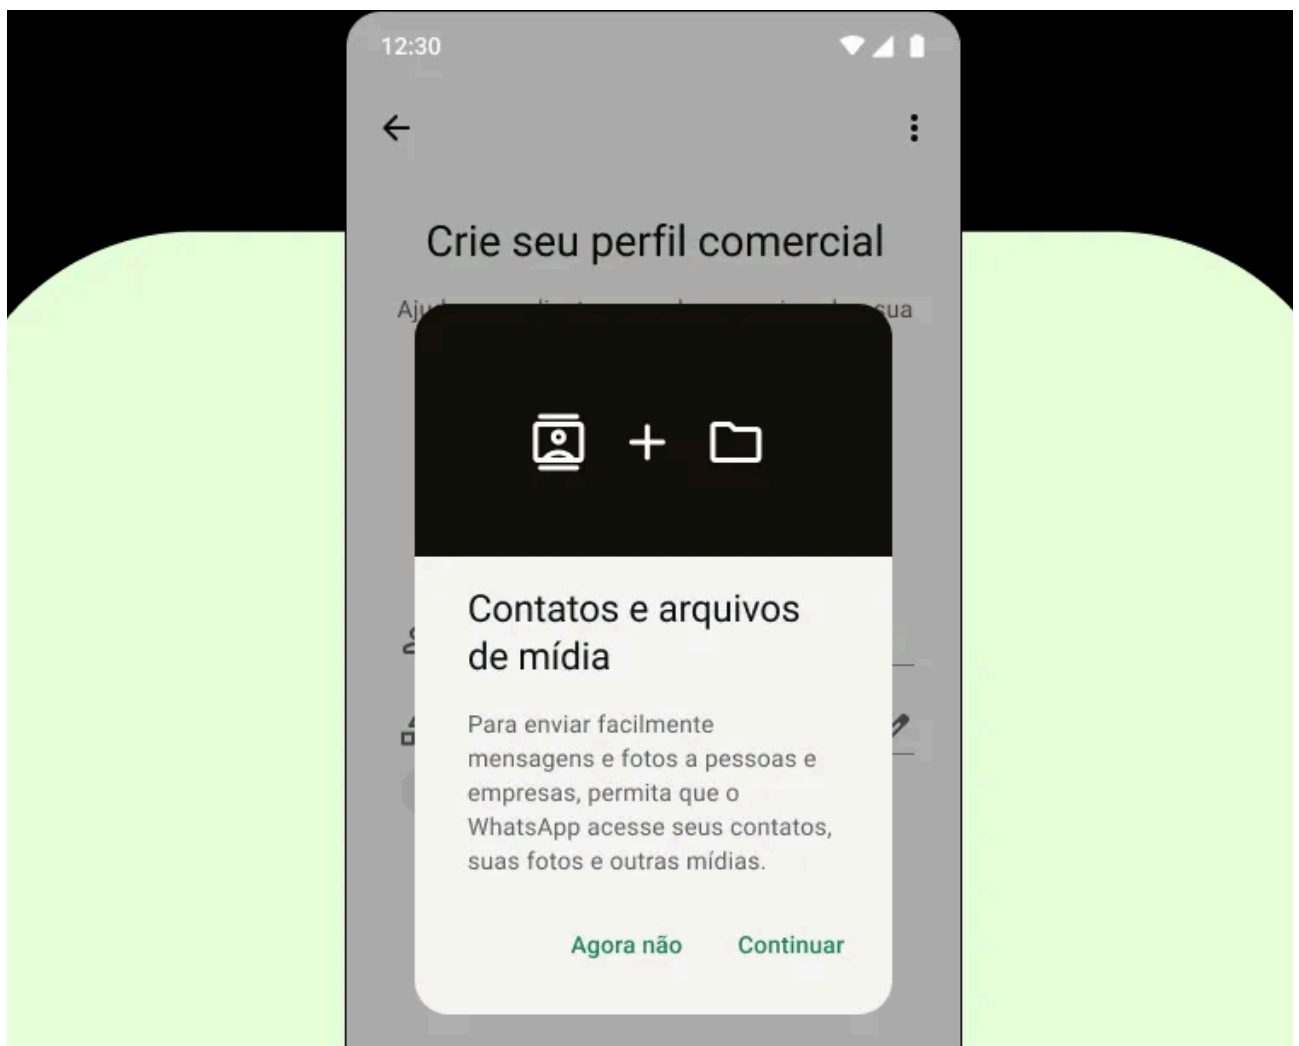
12:30

Crie seu perfil comercial

Aju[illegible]ua

Contatos e arquivos de mídia

Para enviar facilmente mensagens e fotos a pessoas e empresas, permita que o WhatsApp acesse seus contatos, suas fotos e outras mídias.

Agora não Continuar